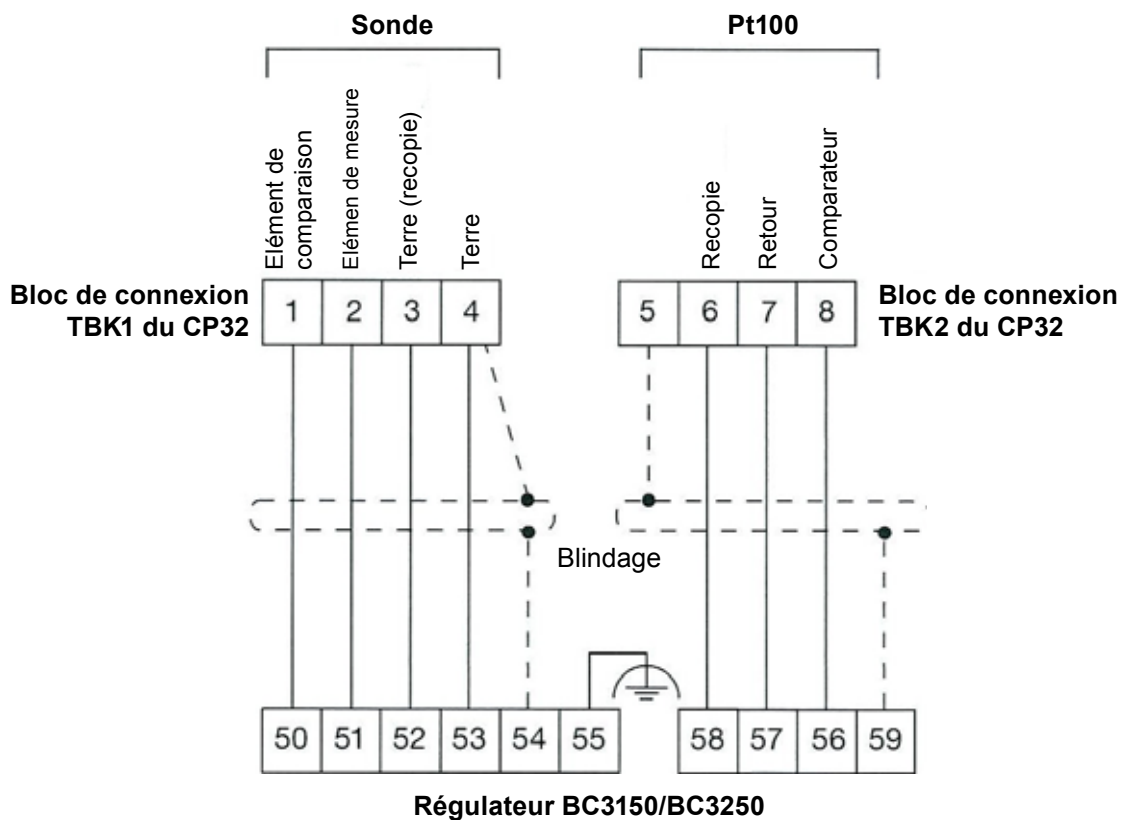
Sonde

Pt100

Elément de comparaison

Elémen de mesure

Terre (recopie)

Terre

Recopie

Retour

Comparateur

Bloc de connexion TBK1 du CP32

| 1 | 2 | 3 | 4 |
|---|---|---|---|

| 5 | 6 | 7 | 8 |
|---|---|---|---|

Bloc de connexion TBK2 du CP32

Blindage

| 50 | 51 | 52 | 53 | 54 | 55 |
|---|---|---|---|---|---|

| 58 | 57 | 56 | 59 |
|---|---|---|---|

Régulateur BC3150/BC3250